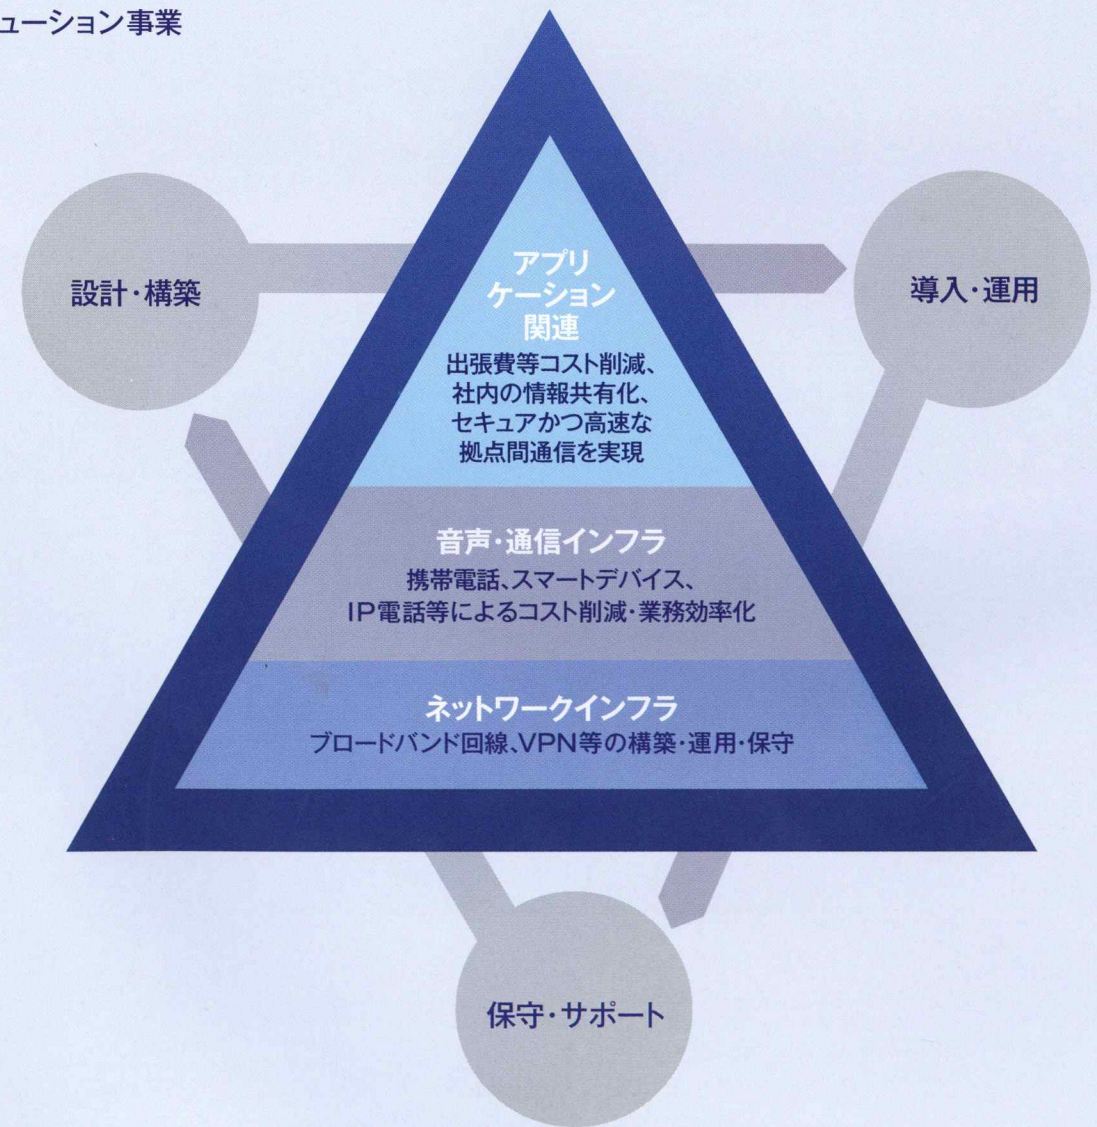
ューション事業

設計・構築

導入・運用

アプリケーション関連
出張費等コスト削減、社内の情報共有化、セキュアかつ高速な拠点間通信を実現

音声・通信インフラ
携帯電話、スマートデバイス、IP電話等によるコスト削減・業務効率化

ネットワークインフラ
ブロードバンド回線、VPN等の構築・運用・保守

保守・サポート